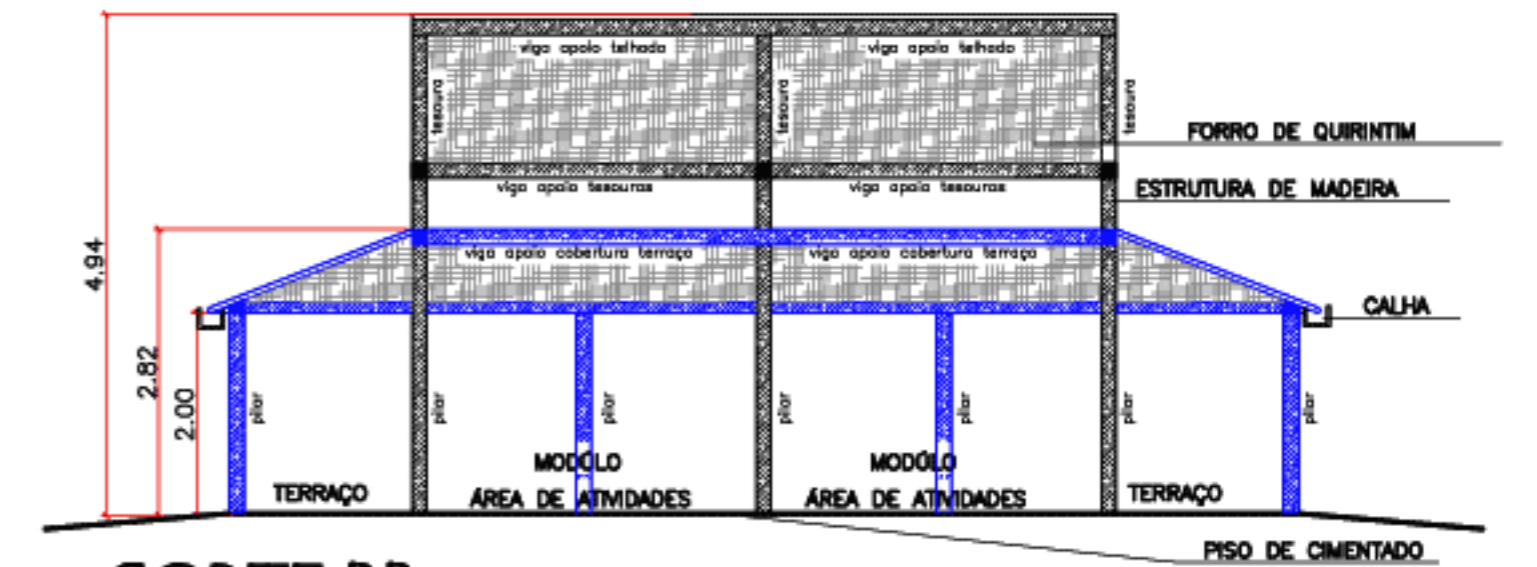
4.94
2.82
2.00

viga apoio telhado
viga apoio telhado
tesoura
tesoura
tesoura
FORRO DE QUIRINTIM
viga apoio tesouras
viga apoio tesouras
ESTRUTURA DE MADEIRA
viga apoio cobertura terraço
viga apoio cobertura terraço
CALHA
pilar
pilar
pilar
pilar
pilar
pilar
pilar
TERRAÇO
MODÚLO
ÁREA DE ATIVIDADES
MODÚLO
ÁREA DE ATIVIDADES
TERRAÇO
PISO DE CIMENTADO

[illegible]